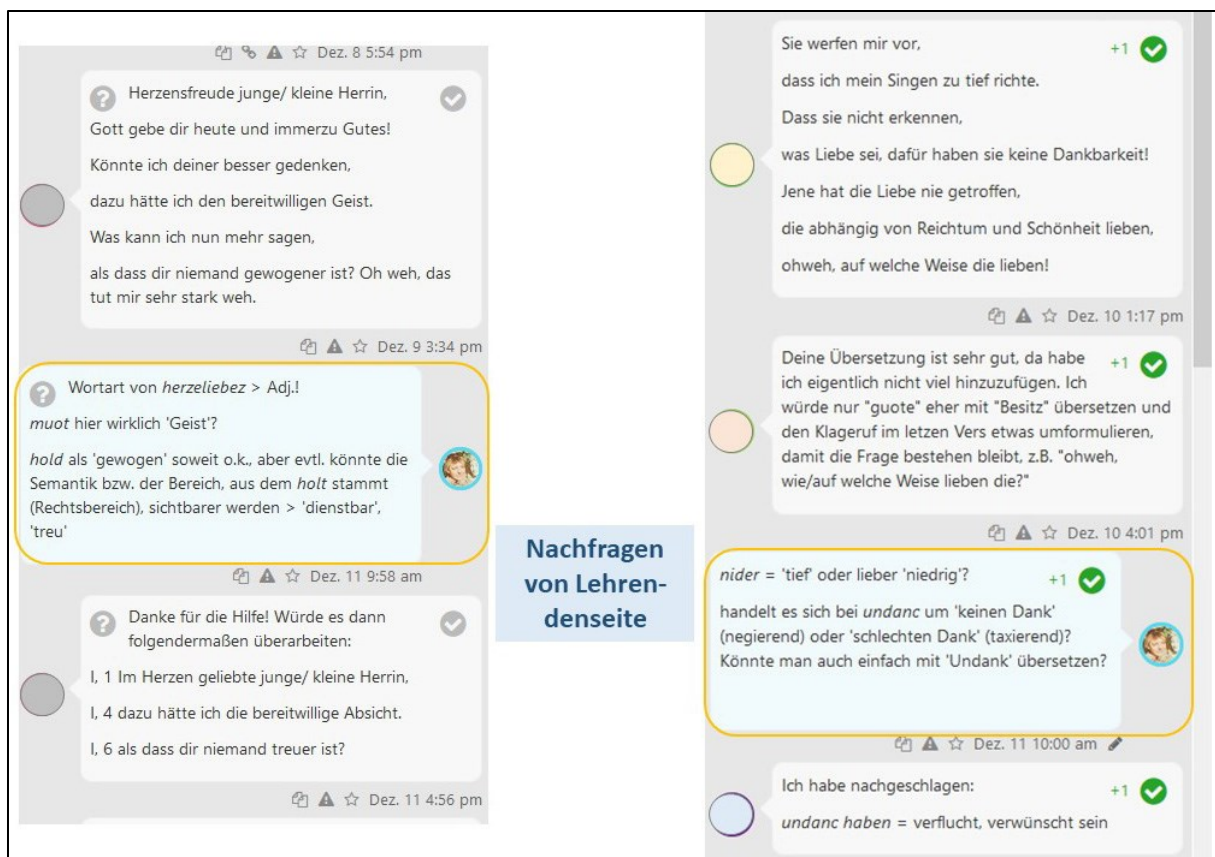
Dez. 8 5:54 pm

? Herzensfreude junge/ kleine Herrin,

Gott gebe dir heute und immerzu Gutes!

Könnte ich deiner besser gedenken,

dazu hätte ich den bereitwilligen Geist.

Was kann ich nun mehr sagen,

als dass dir niemand gewogener ist? Oh weh, das tut mir sehr stark weh.

Dez. 9 3:34 pm

? Wortart von *herzeliebez* > Adj.!

*muot* hier wirklich 'Geist'?

*hold* als 'gewogen' soweit o.k., aber evtl. könnte die Semantik bzw. der Bereich, aus dem *holt* stammt (Rechtsbereich), sichtbarer werden > 'dienstbar', 'treu'

Dez. 11 9:58 am

? Danke für die Hilfe! Würde es dann folgendermaßen überarbeiten:

I, 1 Im Herzen geliebte junge/ kleine Herrin,

I, 4 dazu hätte ich die bereitwillige Absicht.

I, 6 als dass dir niemand treuer ist?

Dez. 11 4:56 pm

Nachfragen von Lehrendenseite

Sie werfen mir vor, +1

dass ich mein Singen zu tief richte.

Dass sie nicht erkennen,

was Liebe sei, dafür haben sie keine Dankbarkeit!

Jene hat die Liebe nie getroffen,

die abhängig von Reichtum und Schönheit lieben,

ohweh, auf welche Weise die lieben!

Dez. 10 1:17 pm

Deine Übersetzung ist sehr gut, da habe ich eigentlich nicht viel hinzuzufügen. Ich würde nur "guote" eher mit "Besitz" übersetzen und den Klageruf im letzen Vers etwas umformulieren, damit die Frage bestehen bleibt, z.B. "ohweh, wie/auf welche Weise lieben die?" +1

Dez. 10 4:01 pm

*nider* = 'tief' oder lieber 'niedrig'? +1

handelt es sich bei *undanc* um 'keinen Dank' (negierend) oder 'schlechten Dank' (taxierend)? Könnte man auch einfach mit 'Undank' übersetzen?

Dez. 11 10:00 am

Ich habe nachgeschlagen: +1

*undanc haben* = verflucht, verwünscht sein